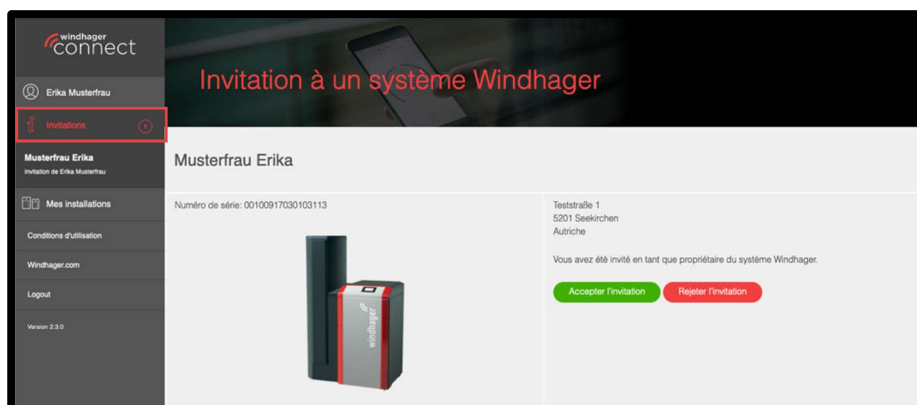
windhager connect

Erika Musterfrau

Invitations 1

Musterfrau Erika
Invitation de Erika Musterfrau

Mes installations

Conditions d'utilisation

Windhager.com

Logout

Version 2.3.0

Invitation à un système Windhager

Musterfrau Erika

Numéro de série: 00100917030103113

windhager

Teststraße 1
5201 Seekirchen
Autriche

Vous avez été invité en tant que propriétaire du système Windhager.

Accepter l'invitation

Rejeter l'invitation